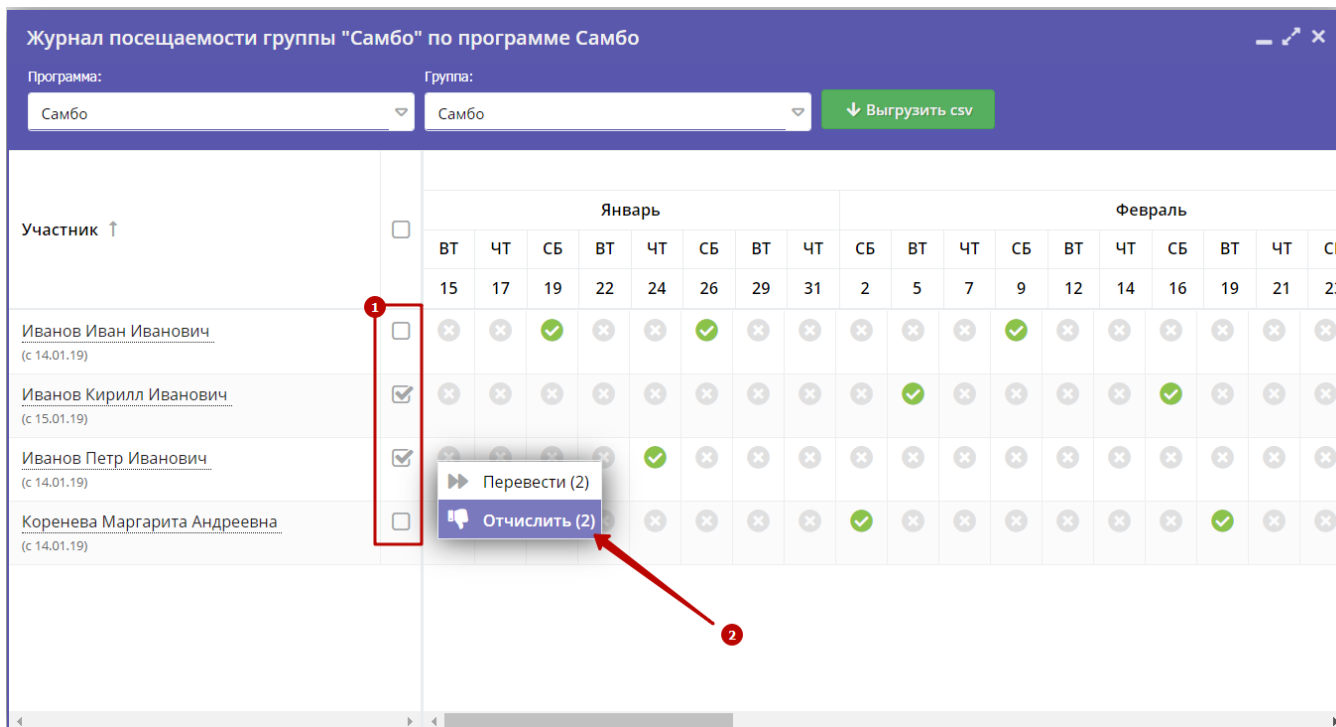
Журнал посещаемости группы "Самбо" по программе Самбо

Программа:
Самбо

Группа:
Самбо

Выгрузить csv

Участник

| Январь | | | | | | | | Февраль | | | | | | | | | |
|---|---|---|---|---|---|---|---|---|---|---|---|---|---|---|---|---|---|
| ВТ | ЧТ | СБ | ВТ | ЧТ | СБ | ВТ | ЧТ | СБ | ВТ | ЧТ | СБ | ВТ | ЧТ | СБ | ВТ | ЧТ | С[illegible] |
| 15 | 17 | 19 | 22 | 24 | 26 | 29 | 31 | 2 | 5 | 7 | 9 | 12 | 14 | 16 | 19 | 21 | 2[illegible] |

1

Иванов Иван Иванович
(с 14.01.19)

Иванов Кирилл Иванович
(с 15.01.19)

Иванов Петр Иванович
(с 14.01.19)

Коренева Маргарита Андреевна
(с 14.01.19)

Перевести (2)
Отчислить (2)

2